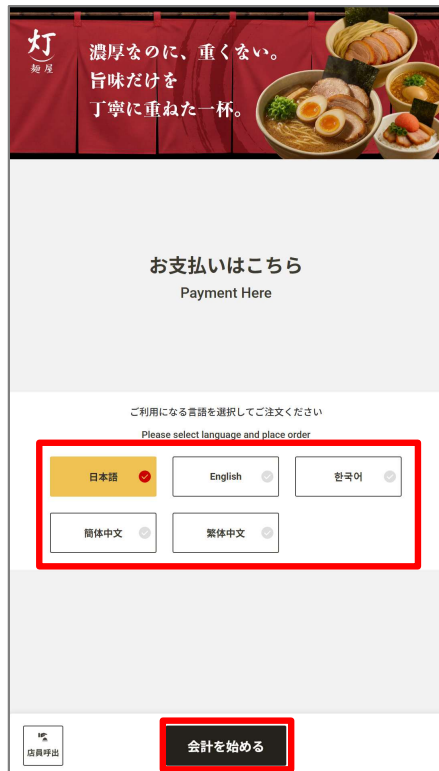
灯
麺屋

濃厚なのに、重くない。
旨味だけを
丁寧に重ねた一杯。

お支払いはこちら
Payment Here

ご利用になる言語を選択してご注文ください
Please select language and place order

日本語
English
한국어
簡体中文
繁体中文

店員呼出
会計を始める